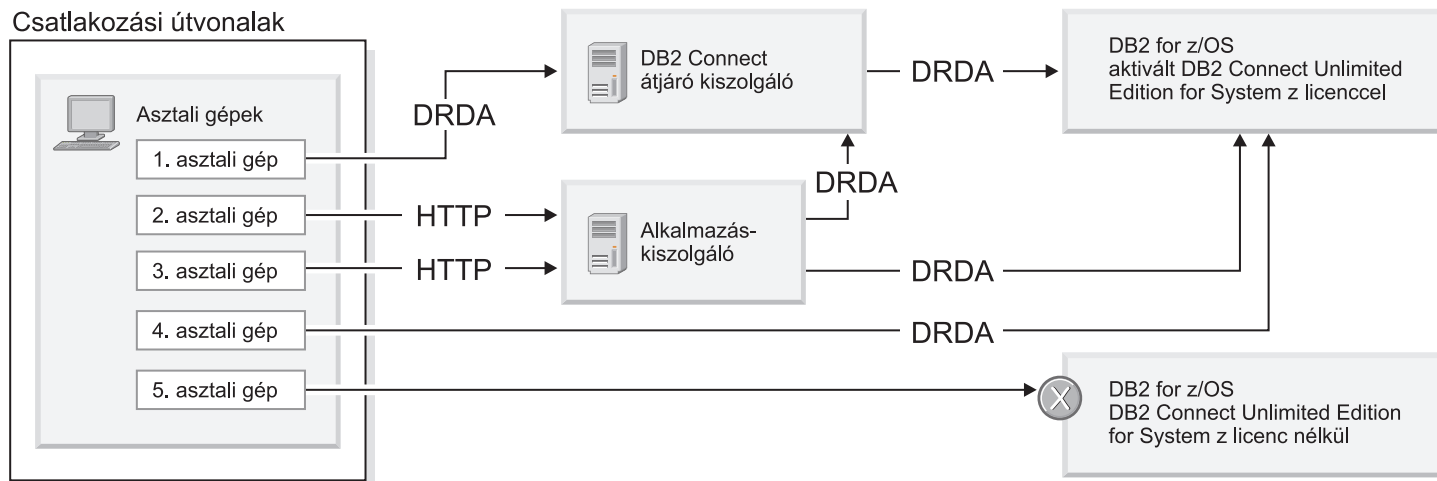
Csatlakozási útvonalak

Asztali gépek

1. asztali gép

2. asztali gép

3. asztali gép

4. asztali gép

5. asztali gép

DRDA

DB2 Connect átjáró kiszolgáló

DRDA

DB2 for z/OS aktivált DB2 Connect Unlimited Edition for System z licenccel

DRDA

HTTP

Alkalmazás-kiszolgáló

HTTP

DRDA

DRDA

DB2 for z/OS DB2 Connect Unlimited Edition for System z licenc nélkül